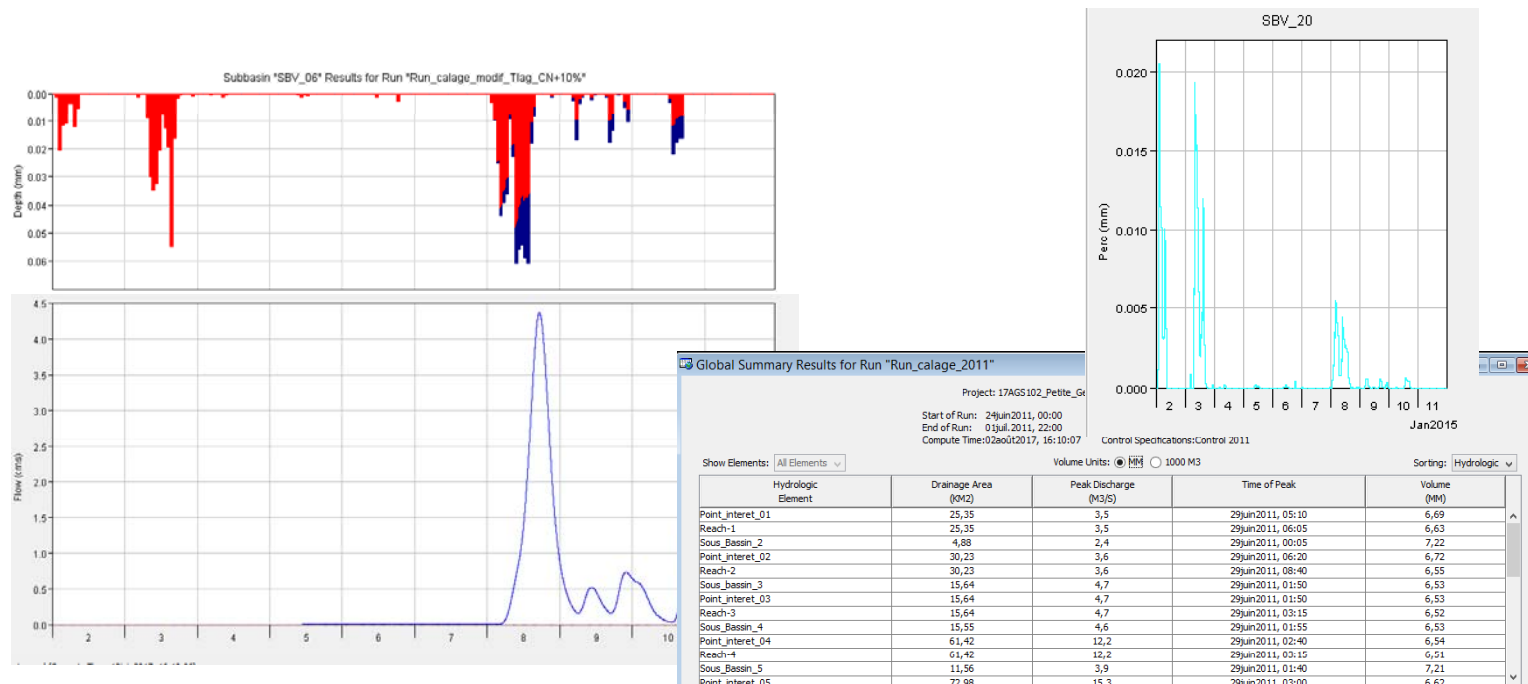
Subbasin "SBV_06" Results for Run "Run_calage_modif_Tlag_CN+10%"

Depth (mm)

0.00
0.01
0.02
0.03
0.04
0.05
0.06

Flow (m³/s)

4.5
4.0
3.5
3.0
2.5
2.0
1.5
1.0
0.5
0.0

2 3 4 5 6 7 8 9 10

SBV_20

Perc (mm)

0.020
0.015
0.010
0.005
0.000

2 3 4 5 6 7 8 9 10 11
Jan2015

Global Summary Results for Run "Run_calage_2011"

Project: 17AGS102_Petite_Ge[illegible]

Start of Run: 24juin2011, 00:00
End of Run: 01juil.2011, 22:00
Compute Time:02août2017, 16:10:07
Control Specifications:Control 2011

Show Elements: All Elements
Volume Units: MM 1000 M3
Sorting: Hydrologic

| Hydrologic Element | Drainage Area (KM2) | Peak Discharge (M3/S) | Time of Peak | Volume (MM) |
|---|---|---|---|---|
| Point_interet_01 | 25,35 | 3,5 | 29juin2011, 05:10 | 6,69 |
| Reach-1 | 25,35 | 3,5 | 29juin2011, 06:05 | 6,63 |
| Sous_Bassin_2 | 4,88 | 2,4 | 29juin2011, 00:05 | 7,22 |
| Point_interet_02 | 30,23 | 3,6 | 29juin2011, 06:20 | 6,72 |
| Reach-2 | 30,23 | 3,6 | 29juin2011, 08:40 | 6,55 |
| Sous_bassin_3 | 15,64 | 4,7 | 29juin2011, 01:50 | 6,53 |
| Point_interet_03 | 15,64 | 4,7 | 29juin2011, 01:50 | 6,53 |
| Reach-3 | 15,64 | 4,7 | 29juin2011, 03:15 | 6,52 |
| Sous_Bassin_4 | 15,55 | 4,6 | 29juin2011, 01:55 | 6,53 |
| Point_interet_04 | 61,42 | 12,2 | 29juin2011, 02:40 | 6,54 |
| Reach-4 | 61,42 | 12,2 | 29juin2011, 03:15 | 6,51 |
| Sous_Bassin_5 | 11,56 | 3,9 | 29juin2011, 01:40 | 7,21 |
| Point_interet_05 | 72,98 | 15,3 | 29juin2011, 03:00 | 6,62 |